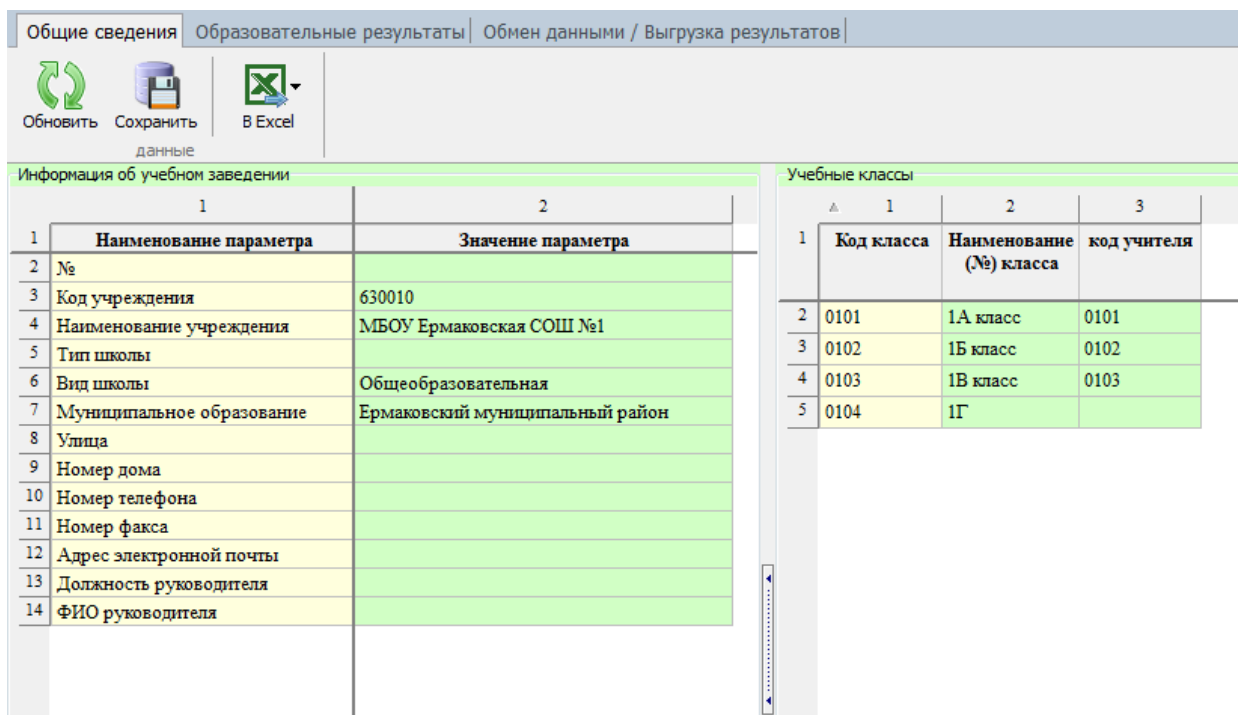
Общие сведения | Образовательные результаты | Обмен данными / Выгрузка результатов

Обновить Сохранить
данные
В Excel

Информация об учебном заведении

| | 1 | 2 |
|---|---|---|
| 1 | Наименование параметра | Значение параметра |
| 2 | № | |
| 3 | Код учреждения | 630010 |
| 4 | Наименование учреждения | МБОУ Ермаковская СОШ №1 |
| 5 | Тип школы | |
| 6 | Вид школы | Общеобразовательная |
| 7 | Муниципальное образование | Ермаковский муниципальный район |
| 8 | Улица | |
| 9 | Номер дома | |
| 10 | Номер телефона | |
| 11 | Номер факса | |
| 12 | Адрес электронной почты | |
| 13 | Должность руководителя | |
| 14 | ФИО руководителя | |

Учебные классы

| | 1 | 2 | 3 |
|---|---|---|---|
| 1 | Код класса | Наименование (№) класса | код учителя |
| 2 | 0101 | 1А класс | 0101 |
| 3 | 0102 | 1Б класс | 0102 |
| 4 | 0103 | 1В класс | 0103 |
| 5 | 0104 | 1Г | |